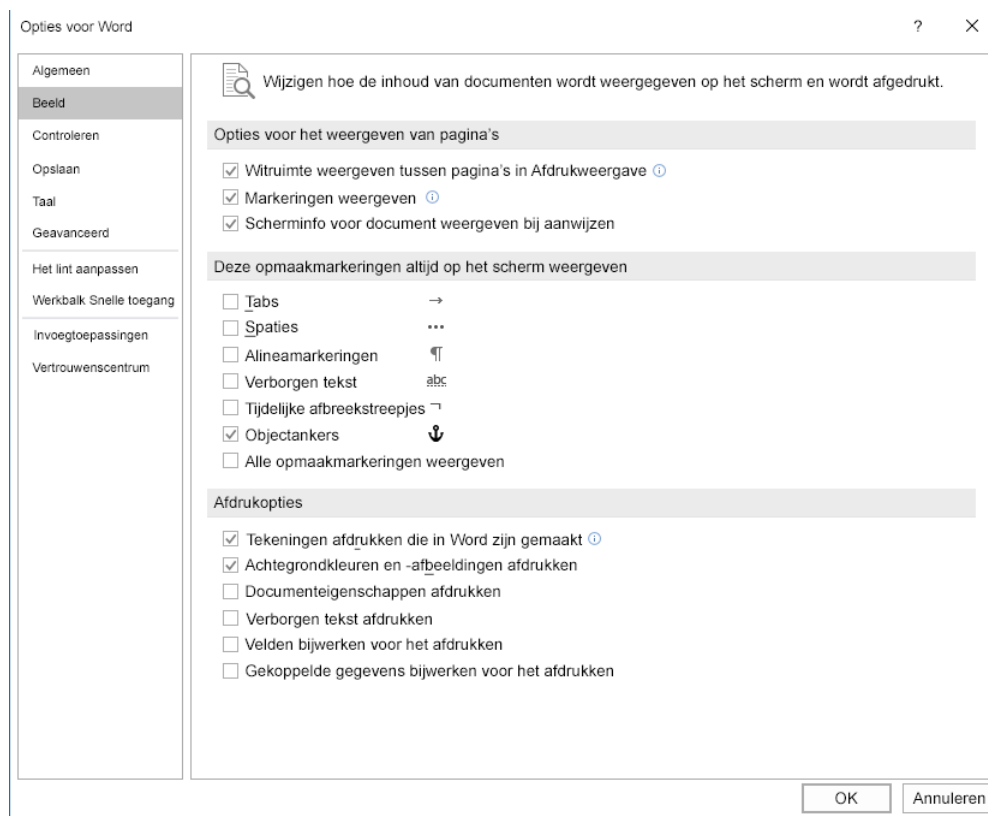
Opties voor Word

?

×

Algemeen
Beeld
Controleren
Opslaan
Taal
Geavanceerd
Het lint aanpassen
Werkbalk Snelle toegang
Invoegtoepassingen
Vertrouwenscentrum

Wijzigen hoe de inhoud van documenten wordt weergegeven op het scherm en wordt afgedrukt.

Opties voor het weergeven van pagina's

☑ Witruimte weergeven tussen pagina's in Afdrukweergave ⓘ
☑ Markeringen weergeven ⓘ
☑ Scherminfo voor document weergeven bij aanwijzen

Deze opmaakmarkeringen altijd op het scherm weergeven

☐ Tabs →
☐ Spaties ···
☐ Alineamarkeringen ¶
☐ Verborgen tekst abc
☐ Tijdelijke afbreekstreepjes ¬
☑ Objectankers ⚓
☐ Alle opmaakmarkeringen weergeven

Afdrukopties

☑ Tekeningen afdrukken die in Word zijn gemaakt ⓘ
☑ Achtegrondkleuren en -afbeeldingen afdrukken
☐ Documenteigenschappen afdrukken
☐ Verborgen tekst afdrukken
☐ Velden bijwerken voor het afdrukken
☐ Gekoppelde gegevens bijwerken voor het afdrukken

OK

Annuleren